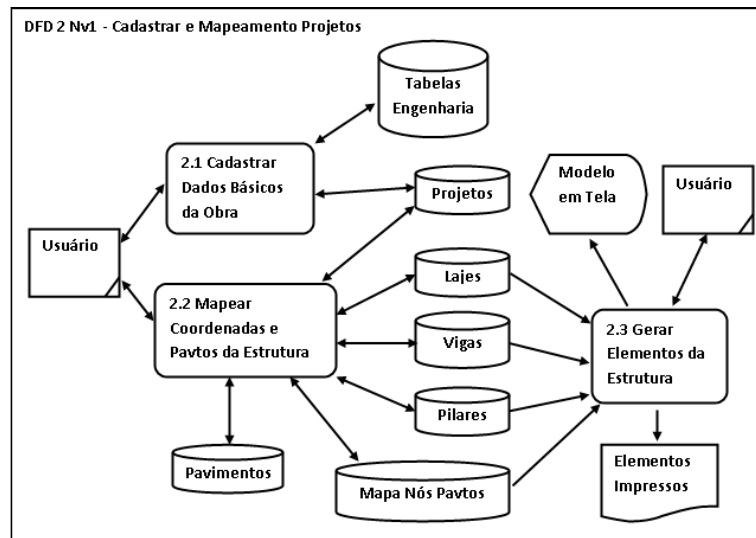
DFD 2 Nv1 - Cadastrar e Mapeamento Projetos

Tabelas Engenharia

2.1 Cadastrar Dados Básicos da Obra

Projetos

Modelo em Tela

Usuário

Usuário

Lajes

2.2 Mapear Coordenadas e Pavtos da Estrutura

Vigas

2.3 Gerar Elementos da Estrutura

Pilares

Pavimentos

Mapa Nós Pavtos

Elementos Impressos